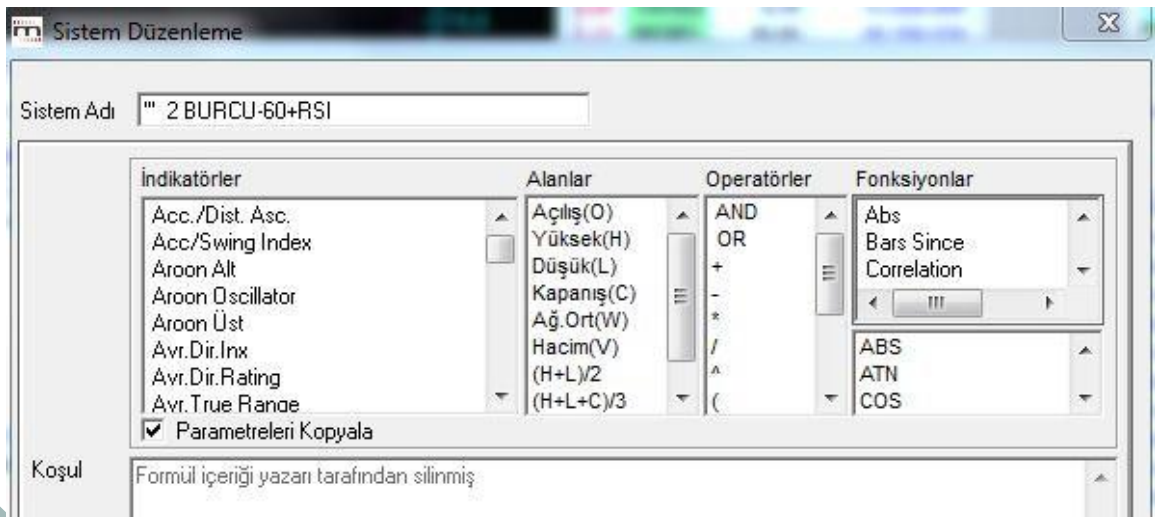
Sistem Düzenleme

Sistem Adı "' 2 BURCU-60+RSI

İndikatörler
Acc./Dist. Asc.
Acc/Swing Index
Aroon Alt
Aroon Oscillator
Aroon Üst
Avr.Dir.Inx
Avr.Dir.Rating
Avr.True Range

Alanlar
Açılış(O)
Yüksek(H)
Düşük(L)
Kapanış(C)
Ağ.Ort(W)
Hacim(V)
(H+L)/2
(H+L+C)/3

Operatörler
AND
OR
+
-
*
/
^
(

Fonksiyonlar
Abs
Bars Since
Correlation

ABS
ATN
COS

☑ Parametreleri Kopyala

Koşul
Formül içeriği yazarı tarafından silinmiş